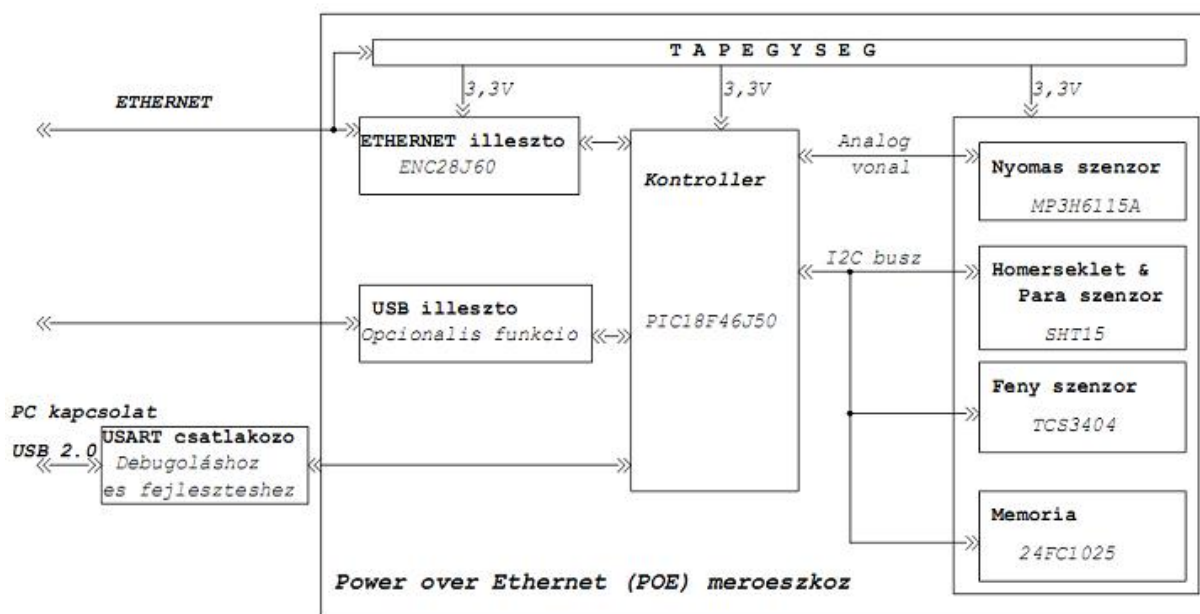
T A P E G Y S E G

3,3V

3,3V

3,3V

ETHERNET

ETHERNET illeszto
ENC28J60

Kontroller

Analog vonal

Nyomas szenzor
MP3H6115A

I2C busz

Homerseklet & Para szenzor
SHT15

USB illeszto
Opcionalis funkcio

PIC18F46J50

PC kapcsolat

USB 2.0

USART csatlakozo
Debugoláshoz es fejleszteshez

Feny szenzor
TCS3404

Memoria
24FC1025

Power over Ethernet (POE) meroeszkoz